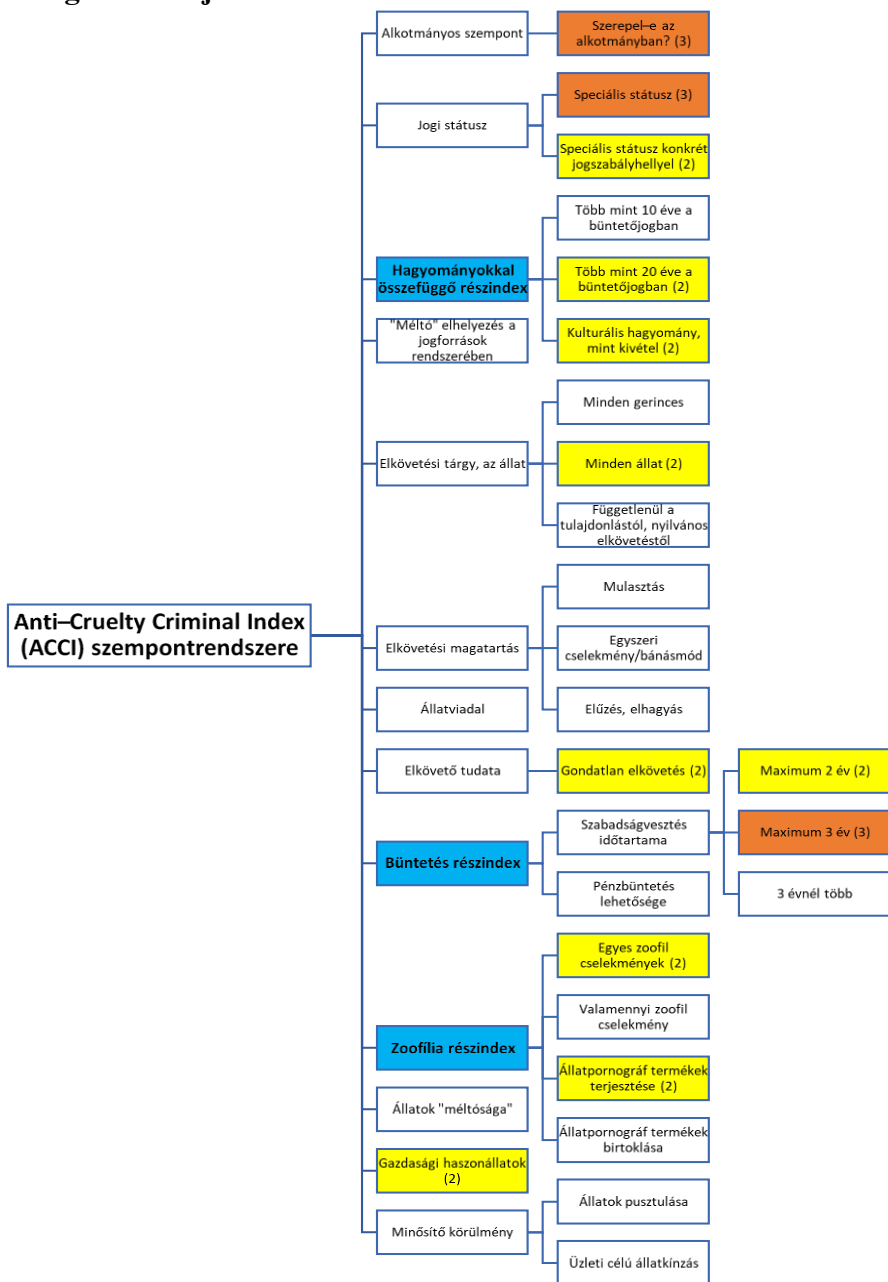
Anti–Cruelty Criminal Index (ACCI) szempontrendszere

Alkotmányos szempont

Szerepel–e az alkotmányban? (3)

Jogi státusz

Speciális státusz (3)

Speciális státusz konkrét jogszabályhellyel (2)

Hagyományokkal összefüggő részindex

Több mint 10 éve a büntetőjogban

Több mint 20 éve a büntetőjogban (2)

Kulturális hagyomány, mint kivétel (2)

"Méltó" elhelyezés a jogforrások rendszerében

Elkövetési tárgy, az állat

Minden gerinces

Minden állat (2)

Függetlenül a tulajdonlástól, nyilvános elkövetéstől

Elkövetési magatartás

Mulasztás

Egyszeri cselekmény/bánásmód

Elűzés, elhagyás

Állatviadal

Elkövető tudata

Gondatlan elkövetés (2)

Büntetés részindex

Szabadságvesztés időtartama

Maximum 2 év (2)

Maximum 3 év (3)

3 évnél több

Pénzbüntetés lehetősége

Zoofília részindex

Egyes zoofil cselekmények (2)

Valamennyi zoofil cselekmény

Állatpornográf termékek terjesztése (2)

Állatpornográf termékek birtoklása

Állatok "méltósága"

Gazdasági haszonállatok (2)

Minősítő körülmény

Állatok pusztulása

Üzleti célú állatkínzás